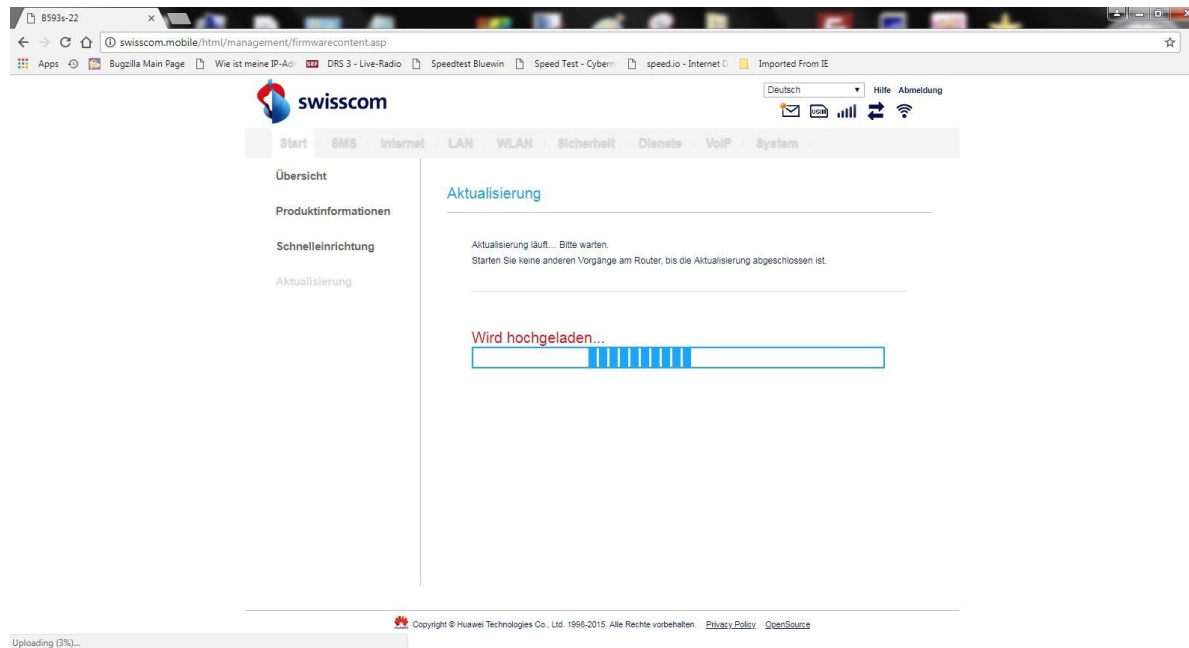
B593s-22

swisscom.mobile/html/management/firmwarecontent.asp

Apps Bugzilla Main Page Wie ist meine IP-Ad DRS 3 - Live-Radio Speedtest Bluewin Speed Test - Cyberr speed.io - Internet D Imported From IE

swisscom

Deutsch Hilfe Abmeldung

USIM

Start SMS Internet LAN WLAN Sicherheit Dienste VoIP System

Übersicht

Produktinformationen

Schnelleinrichtung

Aktualisierung

Aktualisierung

Aktualisierung läuft... Bitte warten.
Starten Sie keine anderen Vorgänge am Router, bis die Aktualisierung abgeschlossen ist.

Wird hochgeladen...

Copyright © Huawei Technologies Co., Ltd. 1998-2015. Alle Rechte vorbehalten. Privacy Policy OpenSource

Uploading (3%)...